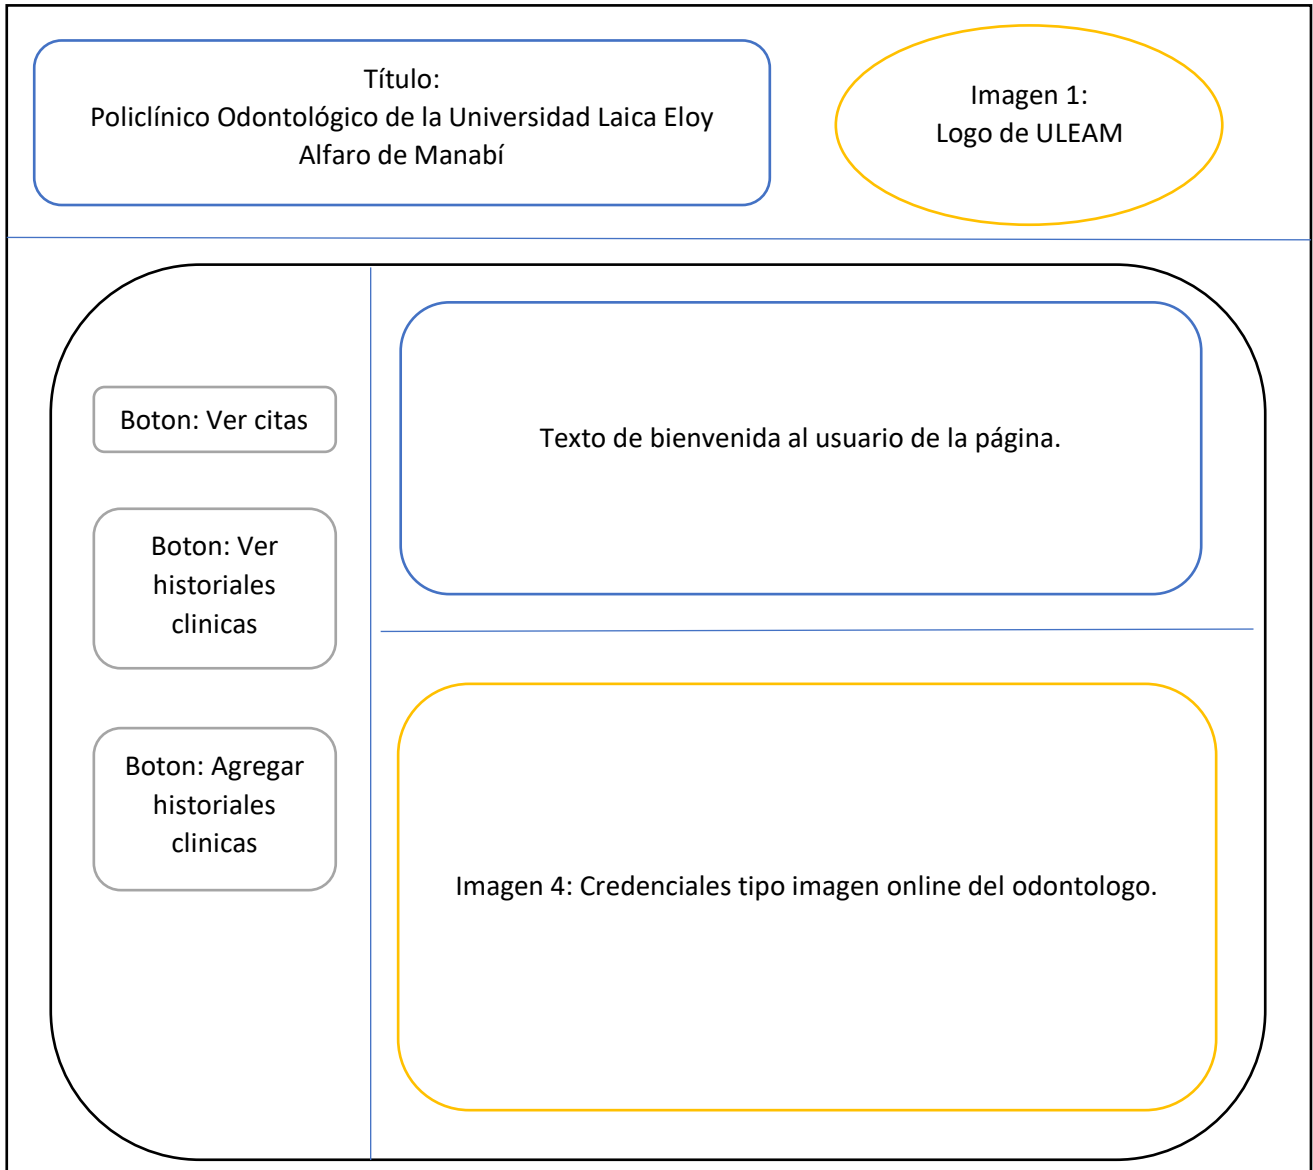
Título:
Policlínico Odontológico de la Universidad Laica Eloy Alfaro de Manabí

Imagen 1:
Logo de ULEAM

Boton: Ver citas

Boton: Ver historiales clinicas

Boton: Agregar historiales clinicas

Texto de bienvenida al usuario de la página.

Imagen 4: Credenciales tipo imagen online del odontologo.